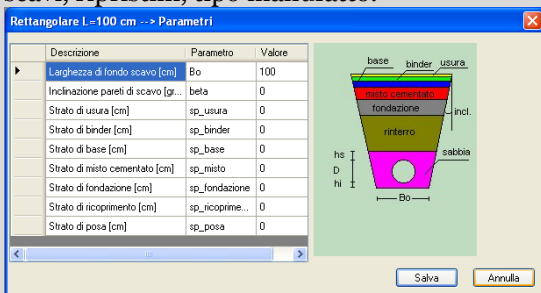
scavi, ripristini, tipo manufatto.

Rettangolare L=100 cm --> Parametri

| Descrizione | Parametro | Valore |
|---|---|---|
| Larghezza di fondo scavo [cm] | Bo | 100 |
| Inclinazione pareti di scavo [gr... | beta | 0 |
| Strato di usura [cm] | sp_usura | 0 |
| Strato di binder [cm] | sp_binder | 0 |
| Strato di base [cm] | sp_base | 0 |
| Strato di misto cementato [cm] | sp_misto | 0 |
| Strato di fondazione [cm] | sp_fondazione | 0 |
| Strato di ricoprimento [cm] | sp_ricoprime... | 0 |
| Strato di posa [cm] | sp_posa | 0 |

base
binder
usura
misto cementato
fondazione
incl.
rinterro
hs
D
hi
sabbia
Bo

Salva
Annulla